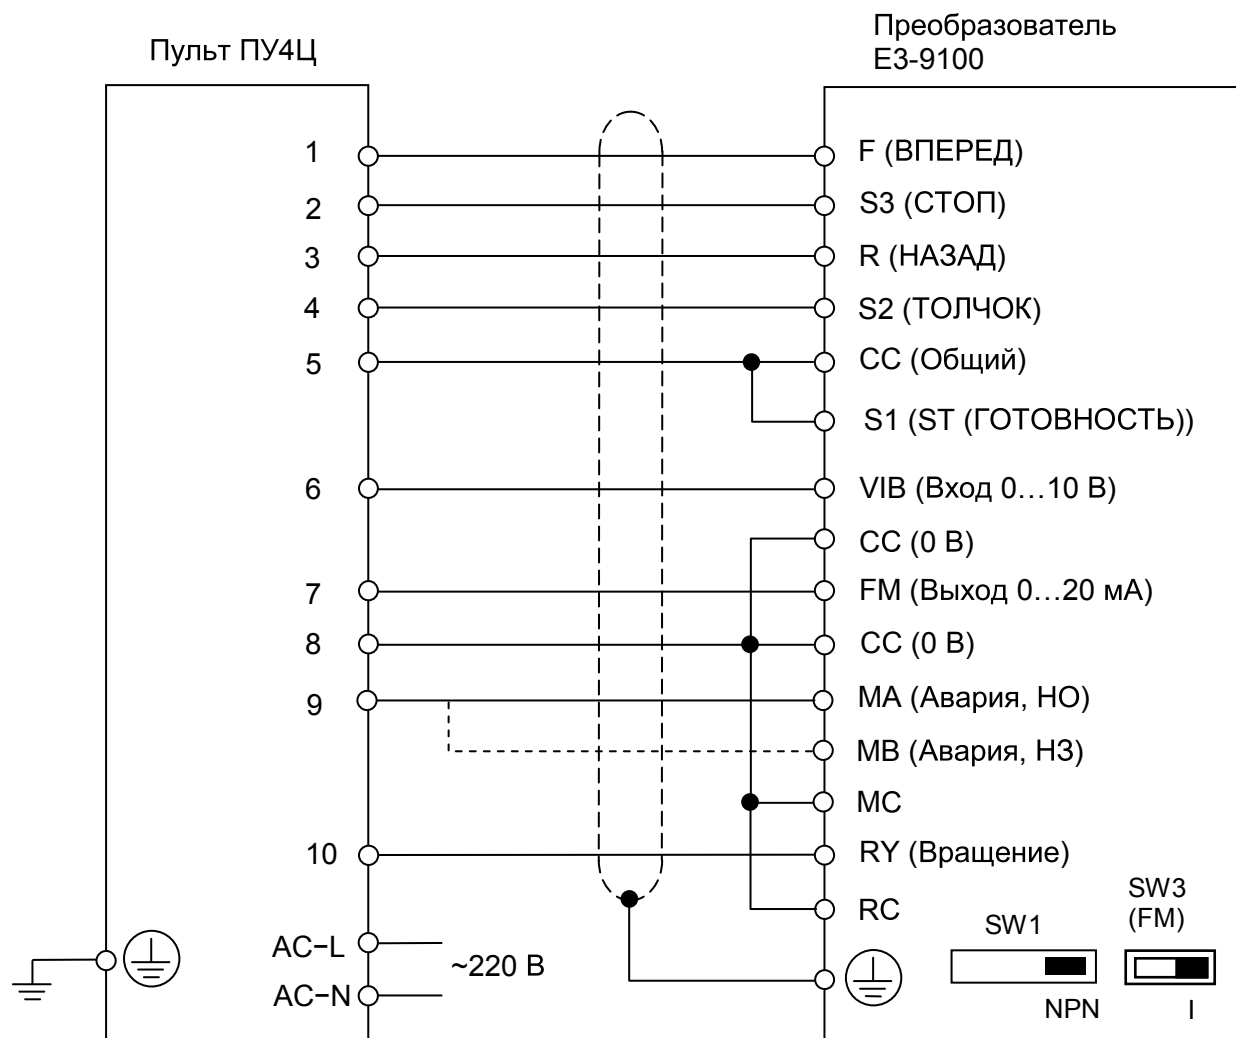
Пульт ПУ4Ц

Преобразователь Е3-9100

1
2
3
4
5
6
7
8
9
10
AC−L
AC−N
~220 В

F (ВПЕРЕД)
S3 (СТОП)
R (НАЗАД)
S2 (ТОЛЧОК)
CC (Общий)
S1 (ST (ГОТОВНОСТЬ))
VIB (Вход 0…10 В)
CC (0 В)
FM (Выход 0…20 мА)
CC (0 В)
MA (Авария, НО)
MB (Авария, НЗ)
MC
RY (Вращение)
RC

SW1
NPN
SW3 (FM)
I